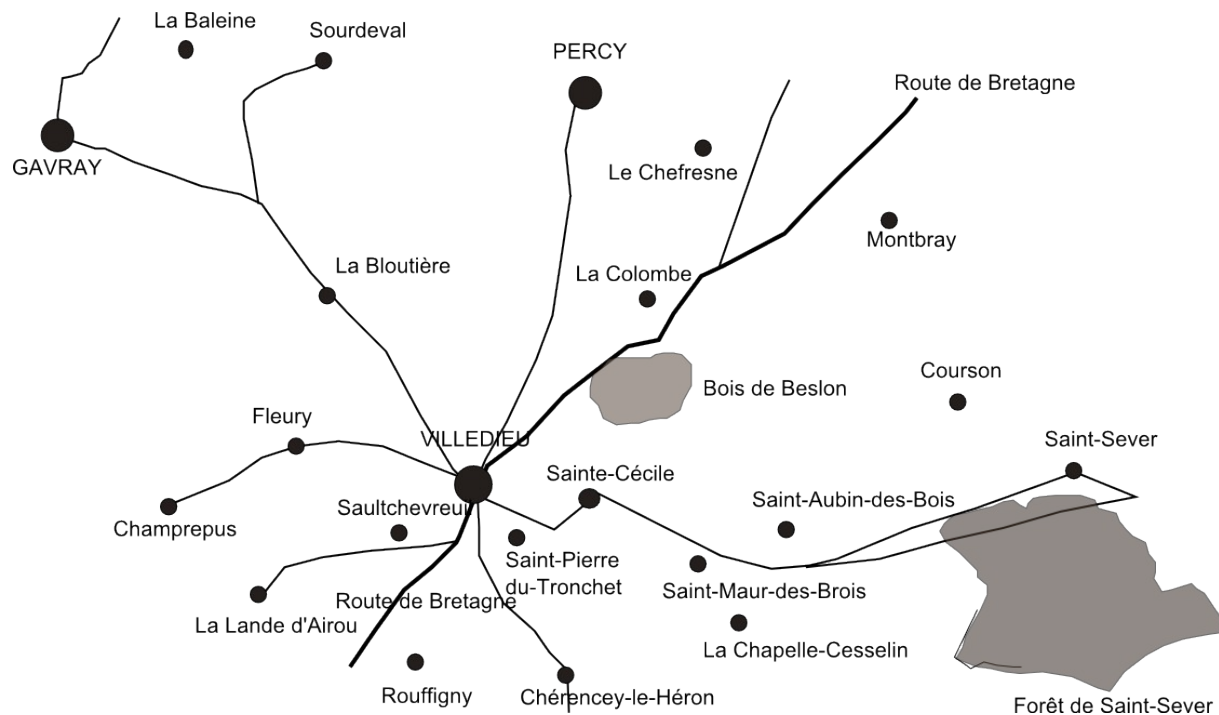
La Baleine
Sourdeval
PERCY
Route de Bretagne
GAVRAY
Le Chefresne
Montbray
La Bloutière
La Colombe
Bois de Beslon
Courson
Fleury
VILLEDIEU
Saint-Sever
Sainte-Cécile
Saint-Aubin-des-Bois
Champrepus
Saultchevreuil
Saint-Pierre du-Tronchet
Saint-Maur-des-Brois
Route de Bretagne
La Lande d'Airou
La Chapelle-Cesselin
Rouffigny
Chérencey-le-Héron
Forêt de Saint-Sever